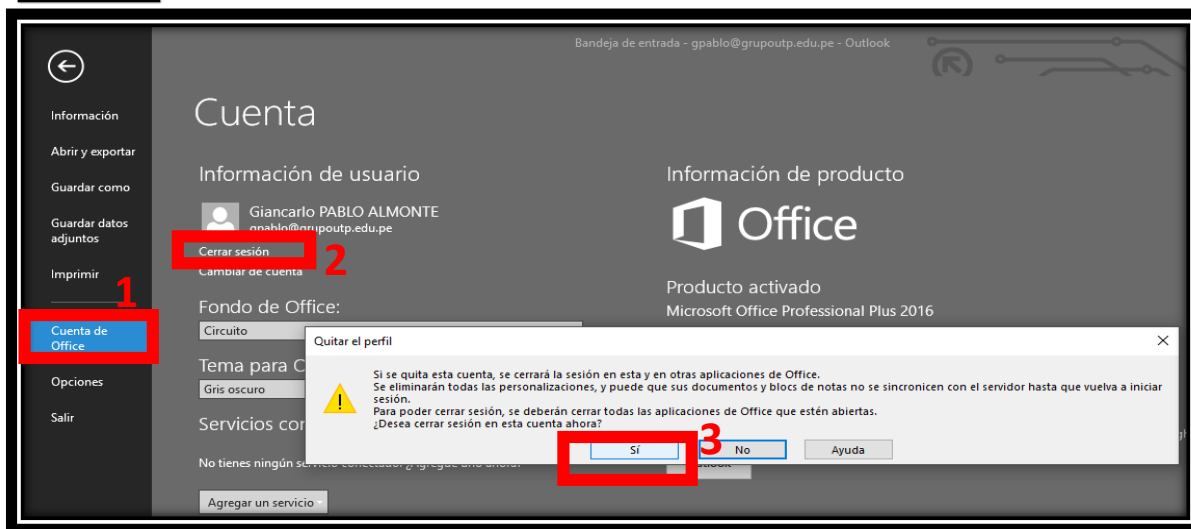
Bandeja de entrada - gpablo@grupoutp.edu.pe - Outlook

Información

Abrir y exportar

Guardar como

Guardar datos adjuntos

Imprimir

1

Cuenta de Office

Opciones

Salir

Cuenta

Información de usuario

Giancarlo PABLO ALMONTE
gpablo@grupoutp.edu.pe

Cerrar sesión

2

Cambiar de cuenta

Fondo de Office:

Circuito

Tema para C

Gris oscuro

Servicios co

No tienes ningún servicio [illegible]

Agregar un servicio

Información de producto

Office

Producto activado

Microsoft Office Professional Plus 2016

Quitar el perfil

Si se quita esta cuenta, se cerrará la sesión en esta y en otras aplicaciones de Office.
Se eliminarán todas las personalizaciones, y puede que sus documentos y blocs de notas no se sincronicen con el servidor hasta que vuelva a iniciar sesión.
Para poder cerrar sesión, se deberán cerrar todas las aplicaciones de Office que estén abiertas.
¿Desea cerrar sesión en esta cuenta ahora?

3

Sí

No

Ayuda